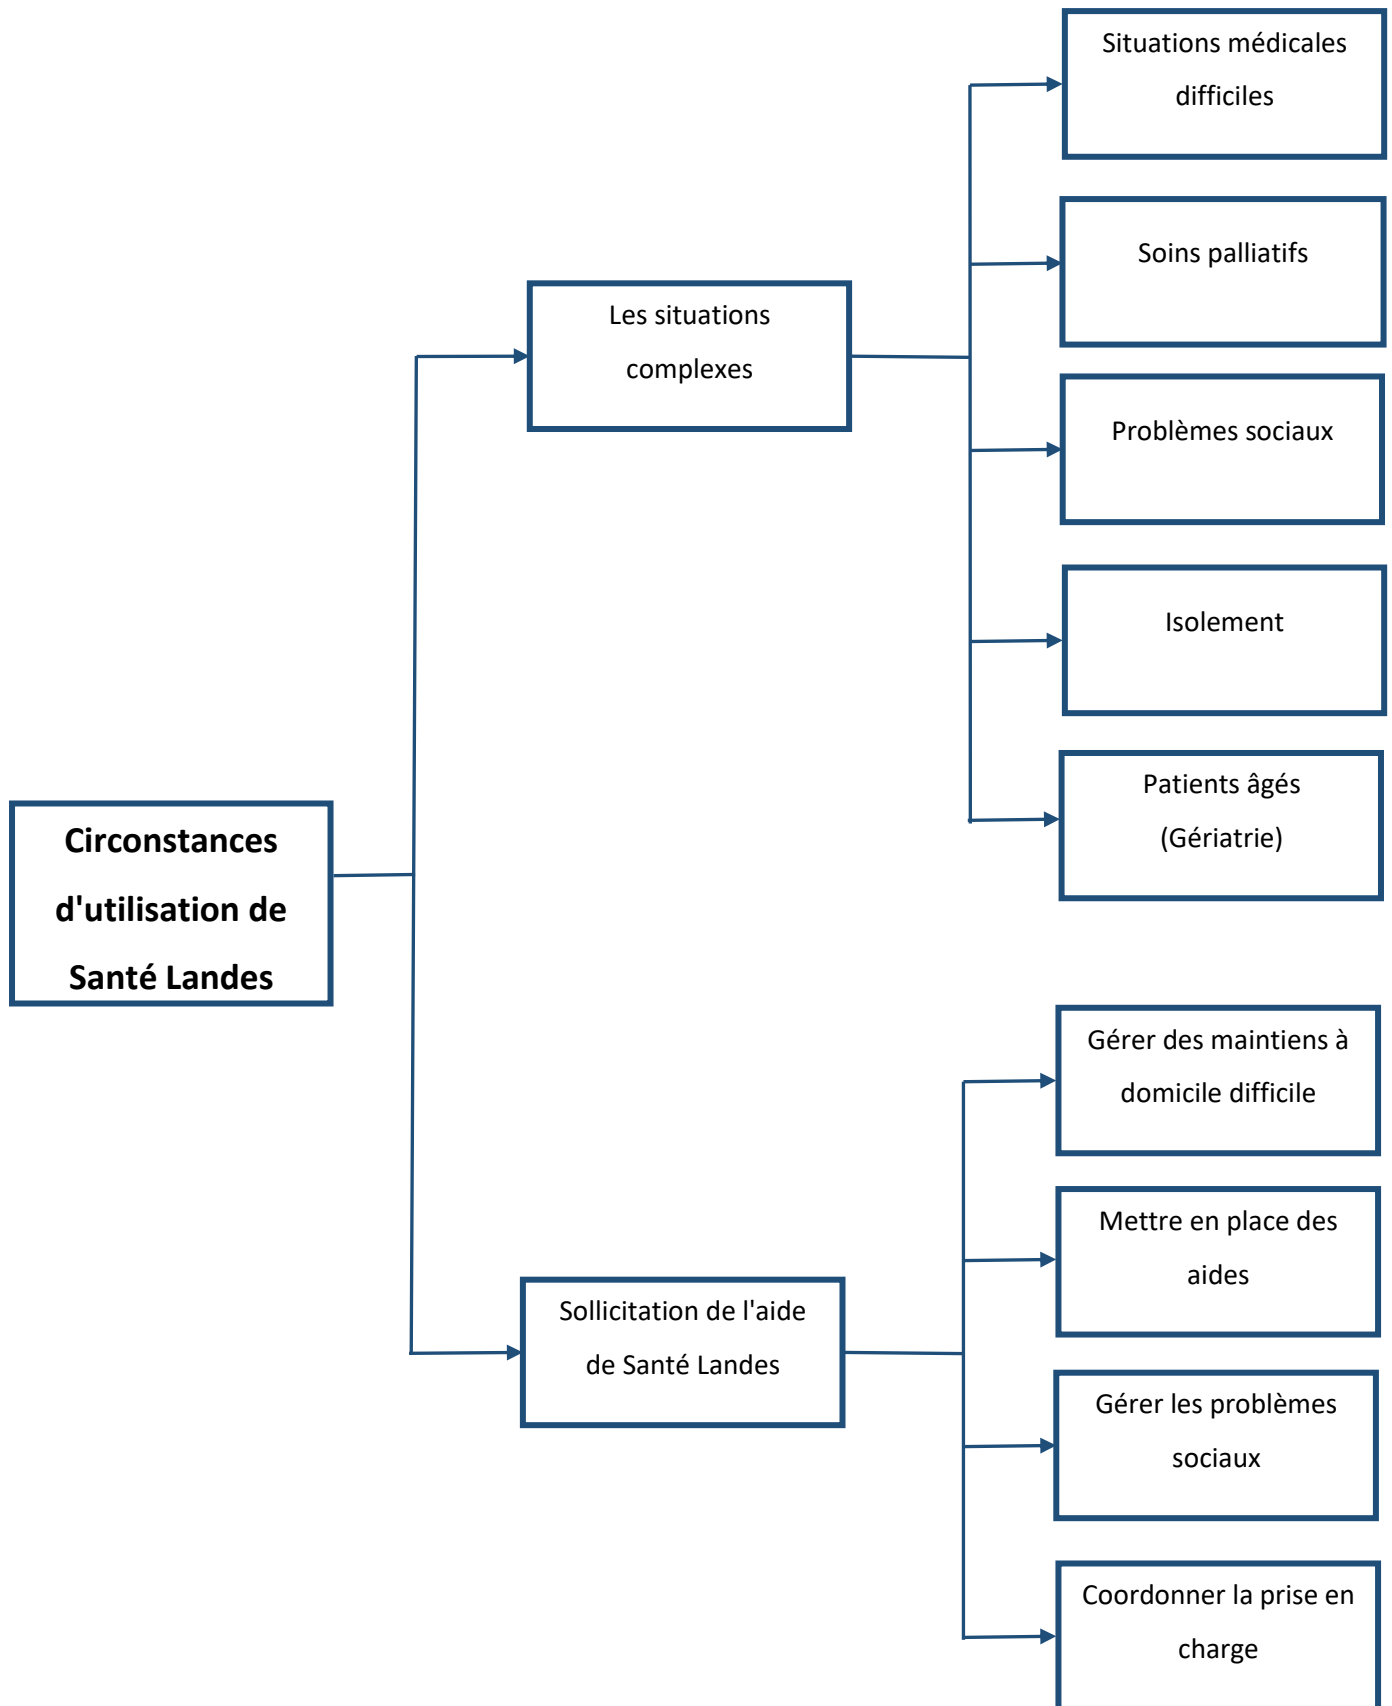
Circonstances d'utilisation de Santé Landes

Les situations complexes

Situations médicales difficiles

Soins palliatifs

Problèmes sociaux

Isolement

Patients âgés (Gériatrie)

Sollicitation de l'aide de Santé Landes

Gérer des maintiens à domicile difficile

Mettre en place des aides

Gérer les problèmes sociaux

Coordonner la prise en charge